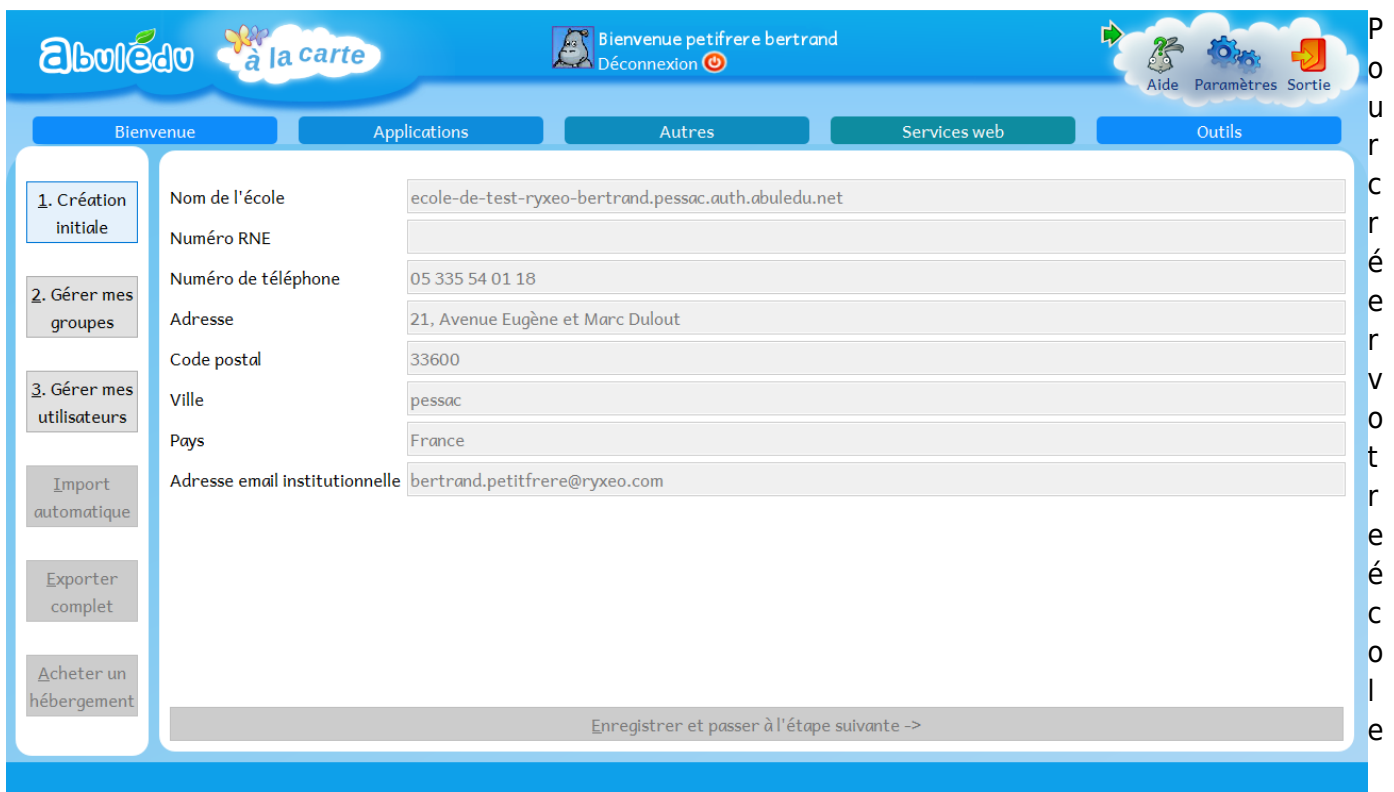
abulédu à la carte

Bienvenue petifrere bertrand
Déconnexion

Aide Paramètres Sortie

Bienvenue | Applications | Autres | Services web | Outils

1. Création initiale

2. Gérer mes groupes

3. Gérer mes utilisateurs

Import automatique

Exporter complet

Acheter un hébergement

| | |
|---|---|
| Nom de l'école | ecole-de-test-ryxeo-bertrand.pessac.auth.abuledu.net |
| Numéro RNE | |
| Numéro de téléphone | 05 335 54 01 18 |
| Adresse | 21, Avenue Eugène et Marc Dulout |
| Code postal | 33600 |
| Ville | pessac |
| Pays | France |
| Adresse email institutionnelle | bertrand.petitfrere@ryxeo.com |

Enregistrer et passer à l'étape suivante ->

Pour créer votre école